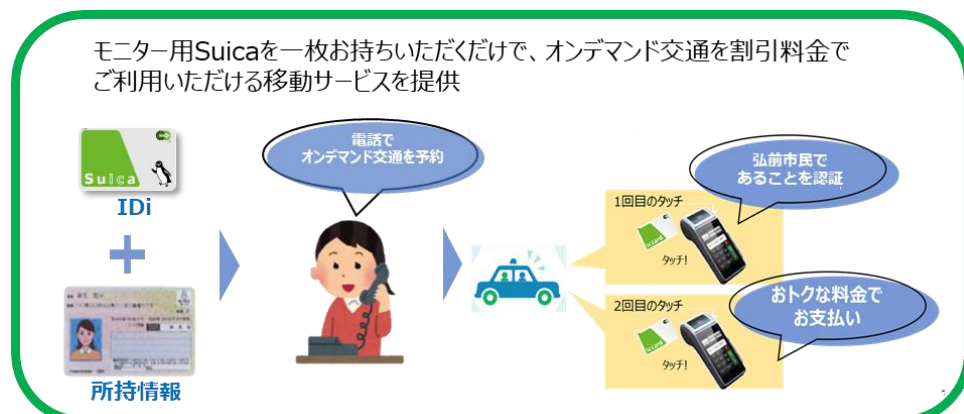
モニター用Suicaを一枚お持ちいただくだけで、オンデマンド交通を割引料金でご利用いただける移動サービスを提供

Suica

IDi

所持情報

電話で
オンデマンド交通を予約

1回目のタッチ

タッチ!

弘前市民で
あることを認証

2回目のタッチ

タッチ!

おトクな料金で
お支払い